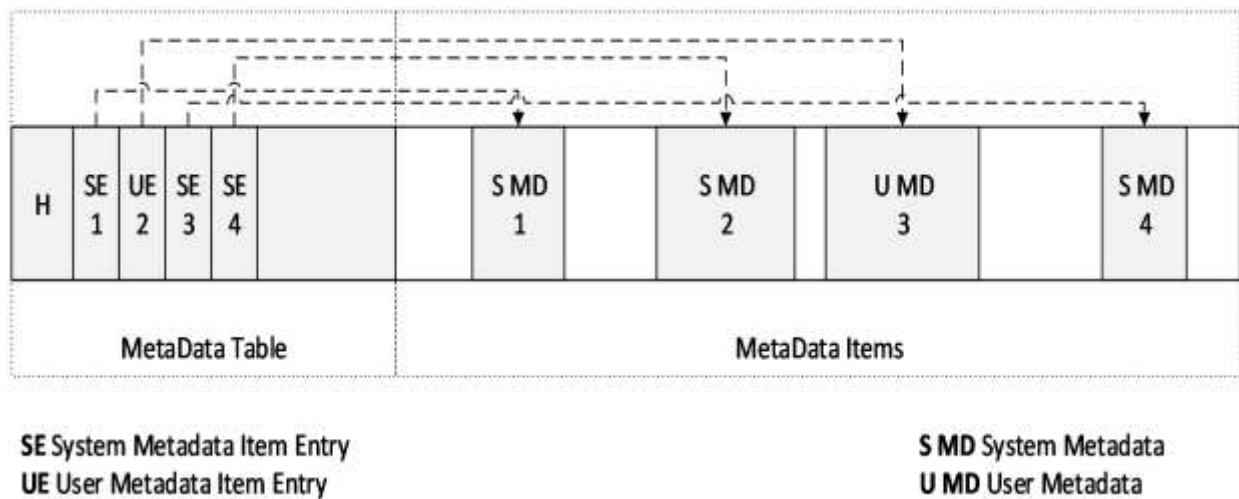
H

SE 1

UE 2

SE 3

SE 4

S MD 1

S MD 2

U MD 3

S MD 4

MetaData Table

MetaData Items

**SE** System Metadata Item Entry
**UE** User Metadata Item Entry

**S MD** System Metadata
**U MD** User Metadata